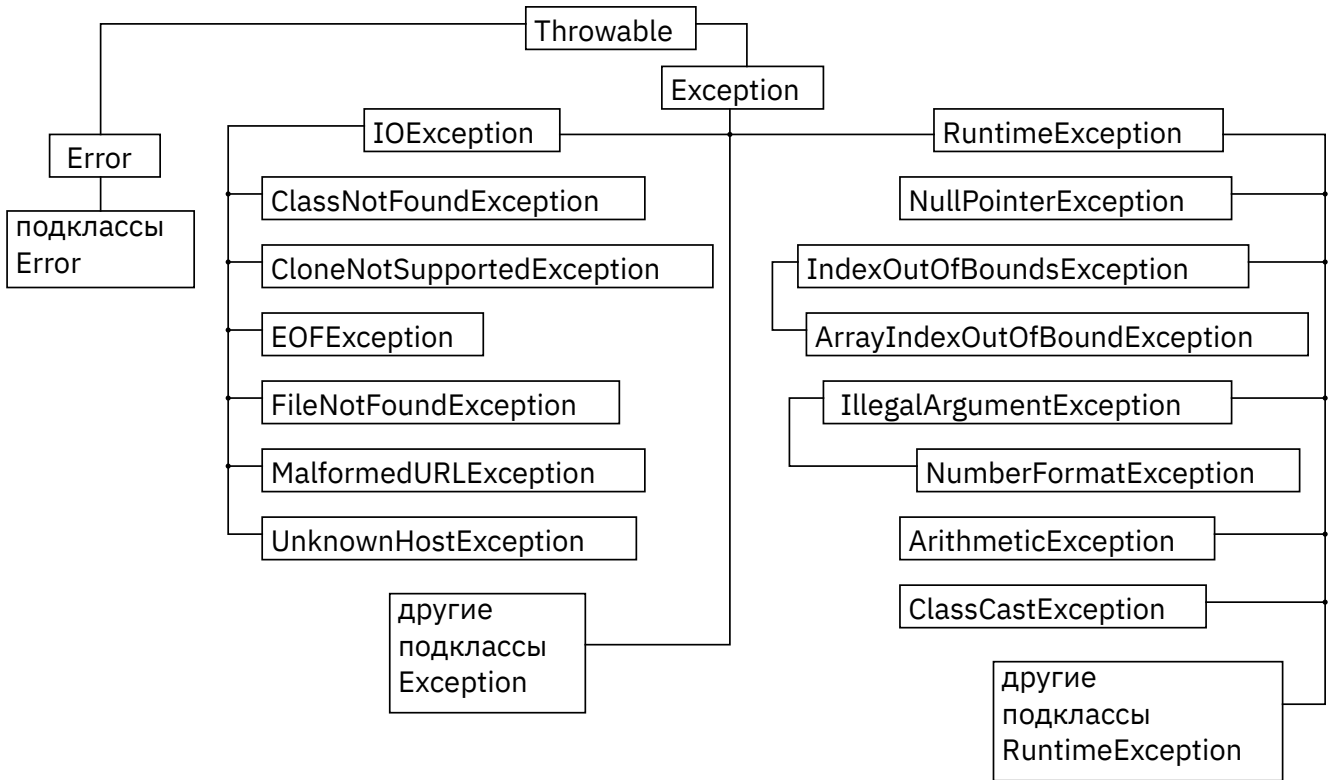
Throwable

Error

подклассы Error

Exception

IOException

ClassNotFoundException

CloneNotSupportedException

EOFException

FileNotFoundException

MalformedURLException

UnknownHostException

другие подклассы Exception

RuntimeException

NullPointerException

IndexOutOfBoundsException

ArrayIndexOutOfBoundException

IllegalArgumentException

NumberFormatException

ArithmeticException

ClassCastException

другие подклассы RuntimeException